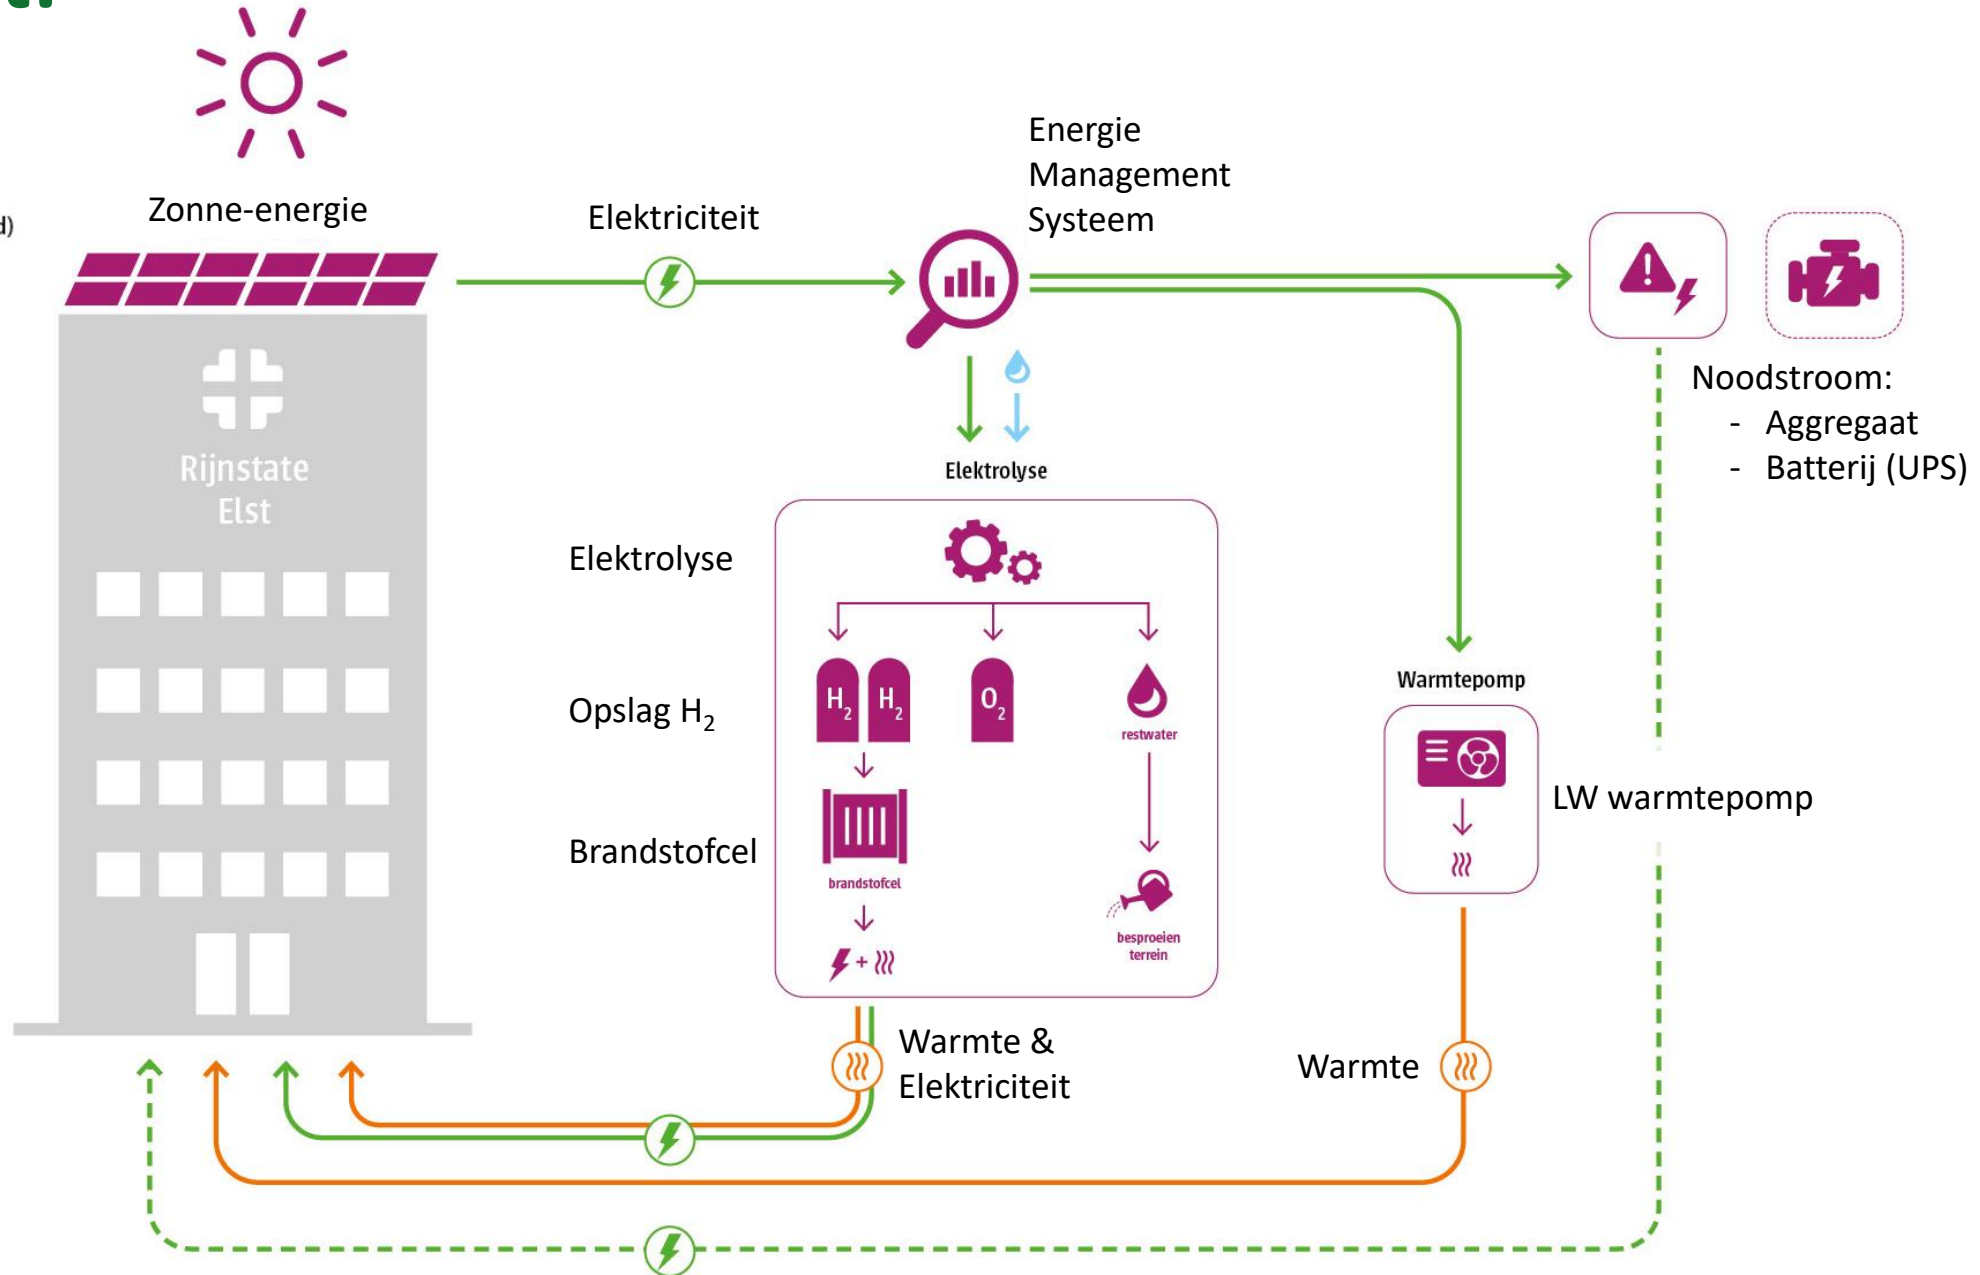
d)

Zonne-energie

Rijnstate
Elst

Elektriciteit

Energie
Management
Systeem

Noodstroom:
- Aggregaat
- Batterij (UPS)

Elektrolyse

Elektrolyse

Opslag $H_2$

Brandstofcel

$H_2$ $H_2$ $O_2$

restwater

brandstofcel

+

besproeien
terrein

Warmtepomp

LW warmtepomp

Warmte &
Elektriciteit

Warmte